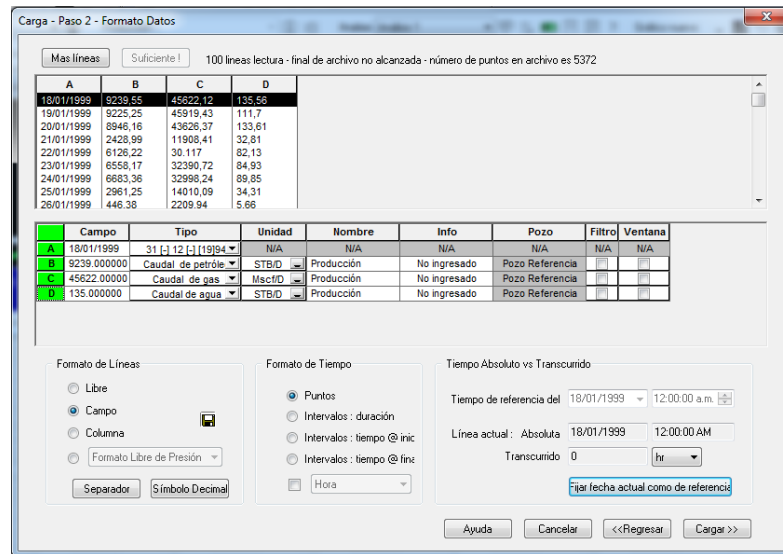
Carga - Paso 2 - Formato Datos

Mas líneas | Suficiente ! | 100 lineas lectura - final de archivo no alcanzada - número de puntos en archivo es 5372

| A | B | C | D |
|---|---|---|---|
| 18/01/1999 | 9239,55 | 45622,12 | 135,56 |
| 19/01/1999 | 9225,25 | 45919,43 | 111,7 |
| 20/01/1999 | 8946,16 | 43626,37 | 133,61 |
| 21/01/1999 | 2428,99 | 11908,41 | 32,81 |
| 22/01/1999 | 6126,22 | 30.117 | 82,13 |
| 23/01/1999 | 6558,17 | 32390,72 | 84,93 |
| 24/01/1999 | 6683,36 | 32998,24 | 89,85 |
| 25/01/1999 | 2961,25 | 14010,09 | 34,31 |
| 26/01/1999 | 446,38 | 2209,94 | 5,66 |

| | Campo | Tipo | Unidad | Nombre | Info | Pozo | Filtro | Ventana |
|---|---|---|---|---|---|---|---|---|
| A | 18/01/1999 | 31 [-] 12 [-] [19]94 | N/A | N/A | N/A | N/A | N/A | N/A |
| B | 9239.000000 | Caudal de petróle | STB/D | Producción | No ingresado | Pozo Referencia | | |
| C | 45622.00000 | Caudal de gas | Mscf/D | Producción | No ingresado | Pozo Referencia | | |
| D | 135.000000 | Caudal de agua | STB/D | Producción | No ingresado | Pozo Referencia | | |

Formato de Líneas
Libre
Campo
Columna
Formato Libre de Presión
Separador
Símbolo Decimal

Formato de Tiempo
Puntos
Intervalos : duración
Intervalos : tiempo @ inic
Intervalos : tiempo @ fina
Hora

Tiempo Absoluto vs Transcurrido
Tiempo de referencia del 18/01/1999 12:00:00 a.m.
Línea actual : Absoluta 18/01/1999 12:00:00 AM
Transcurrido 0 hr
Fijar fecha actual como de referencia

Ayuda | Cancelar | <<Regresar | Cargar>>